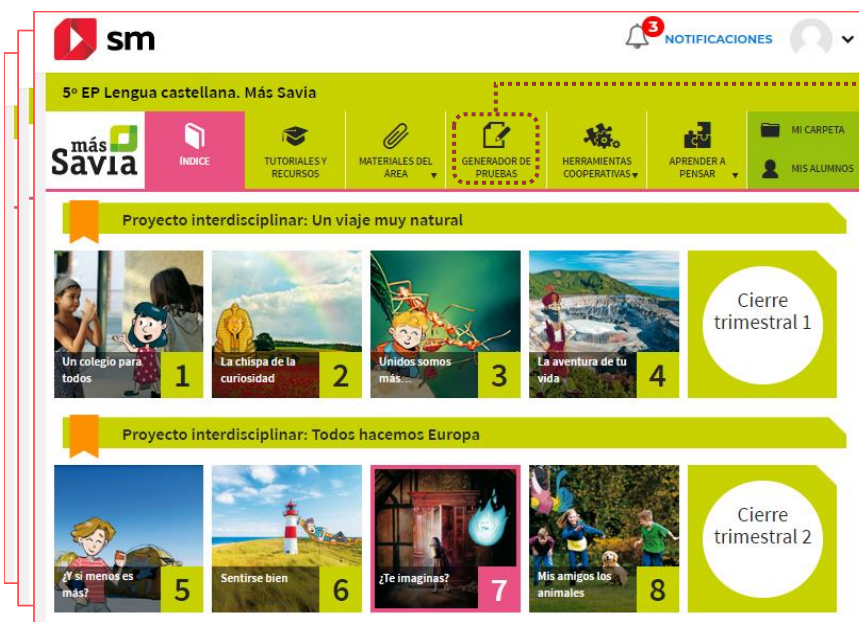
sm

3 NOTIFICACIONES

5º EP Lengua castellana. Más Savia

más Savia

ÍNDICE

TUTORIALES Y RECURSOS

MATERIALES DEL ÁREA

GENERADOR DE PRUEBAS

HERRAMIENTAS COOPERATIVAS

APRENDER A PENSAR

MI CARPETA

MIS ALUMNOS

Proyecto interdisciplinar: Un viaje muy natural

Un colegio para todos 1

La chispa de la curiosidad 2

Unidos somos más... 3

La aventura de tu vida 4

Cierre trimestral 1

Proyecto interdisciplinar: Todos hacemos Europa

¿Y si menos es más? 5

Sentirse bien 6

¿Te imaginas? 7

Mis amigos los animales 8

Cierre trimestral 2